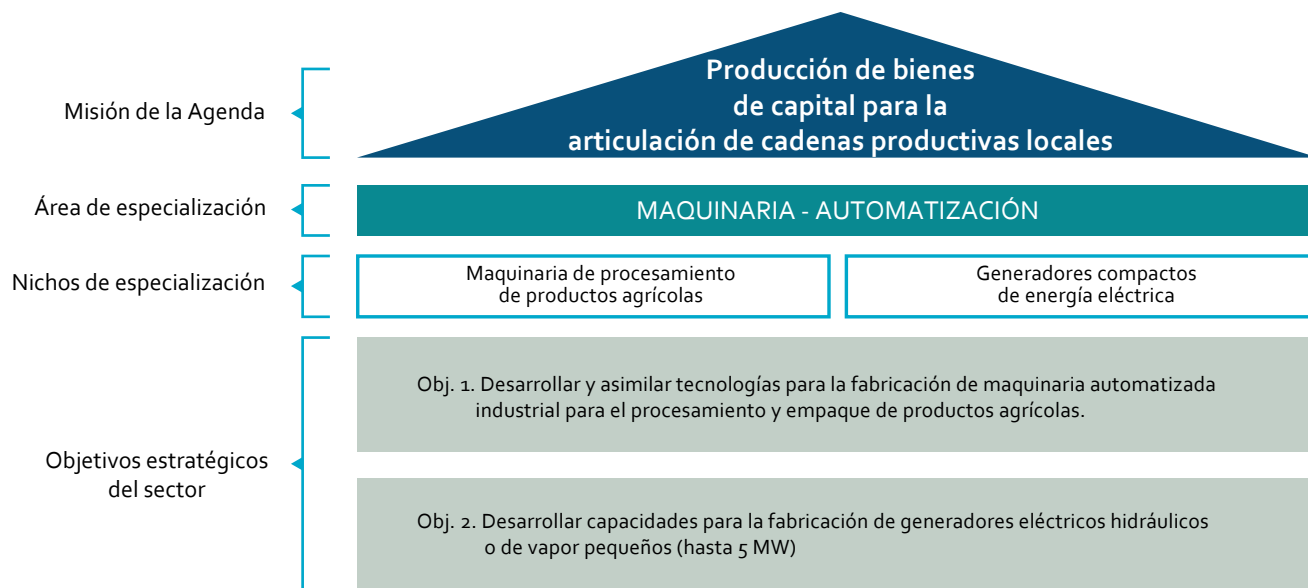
Misión de la Agenda

Producción de bienes de capital para la articulación de cadenas productivas locales

Área de especialización

MAQUINARIA - AUTOMATIZACIÓN

Nichos de especialización

Maquinaria de procesamiento de productos agrícolas

Generadores compactos de energía eléctrica

Objetivos estratégicos del sector

Obj. 1. Desarrollar y asimilar tecnologías para la fabricación de maquinaria automatizada industrial para el procesamiento y empaque de productos agrícolas.

Obj. 2. Desarrollar capacidades para la fabricación de generadores eléctricos hidráulicos o de vapor pequeños (hasta 5 MW)